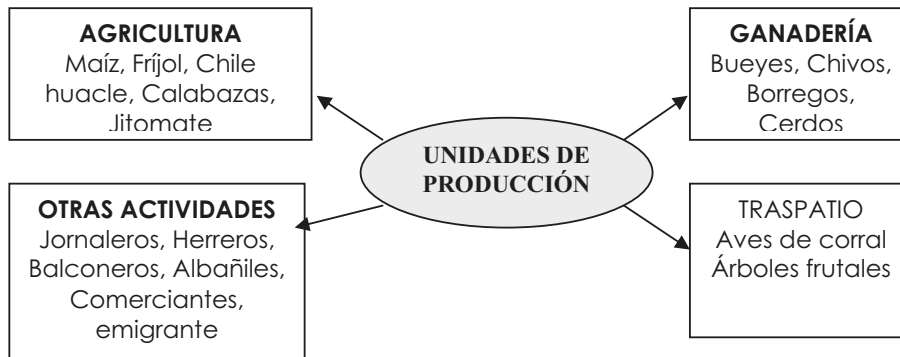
AGRICULTURA
Maíz, Fríjol, Chile huacle, Calabazas, Jitomate

GANADERÍA
Bueyes, Chivos, Borregos, Cerdos

UNIDADES DE PRODUCCIÓN

OTRAS ACTIVIDADES
Jornaleros, Herreros, Balconeros, Albañiles, Comerciantes, emigrante

TRASPATIO
Aves de corral
Árboles frutales